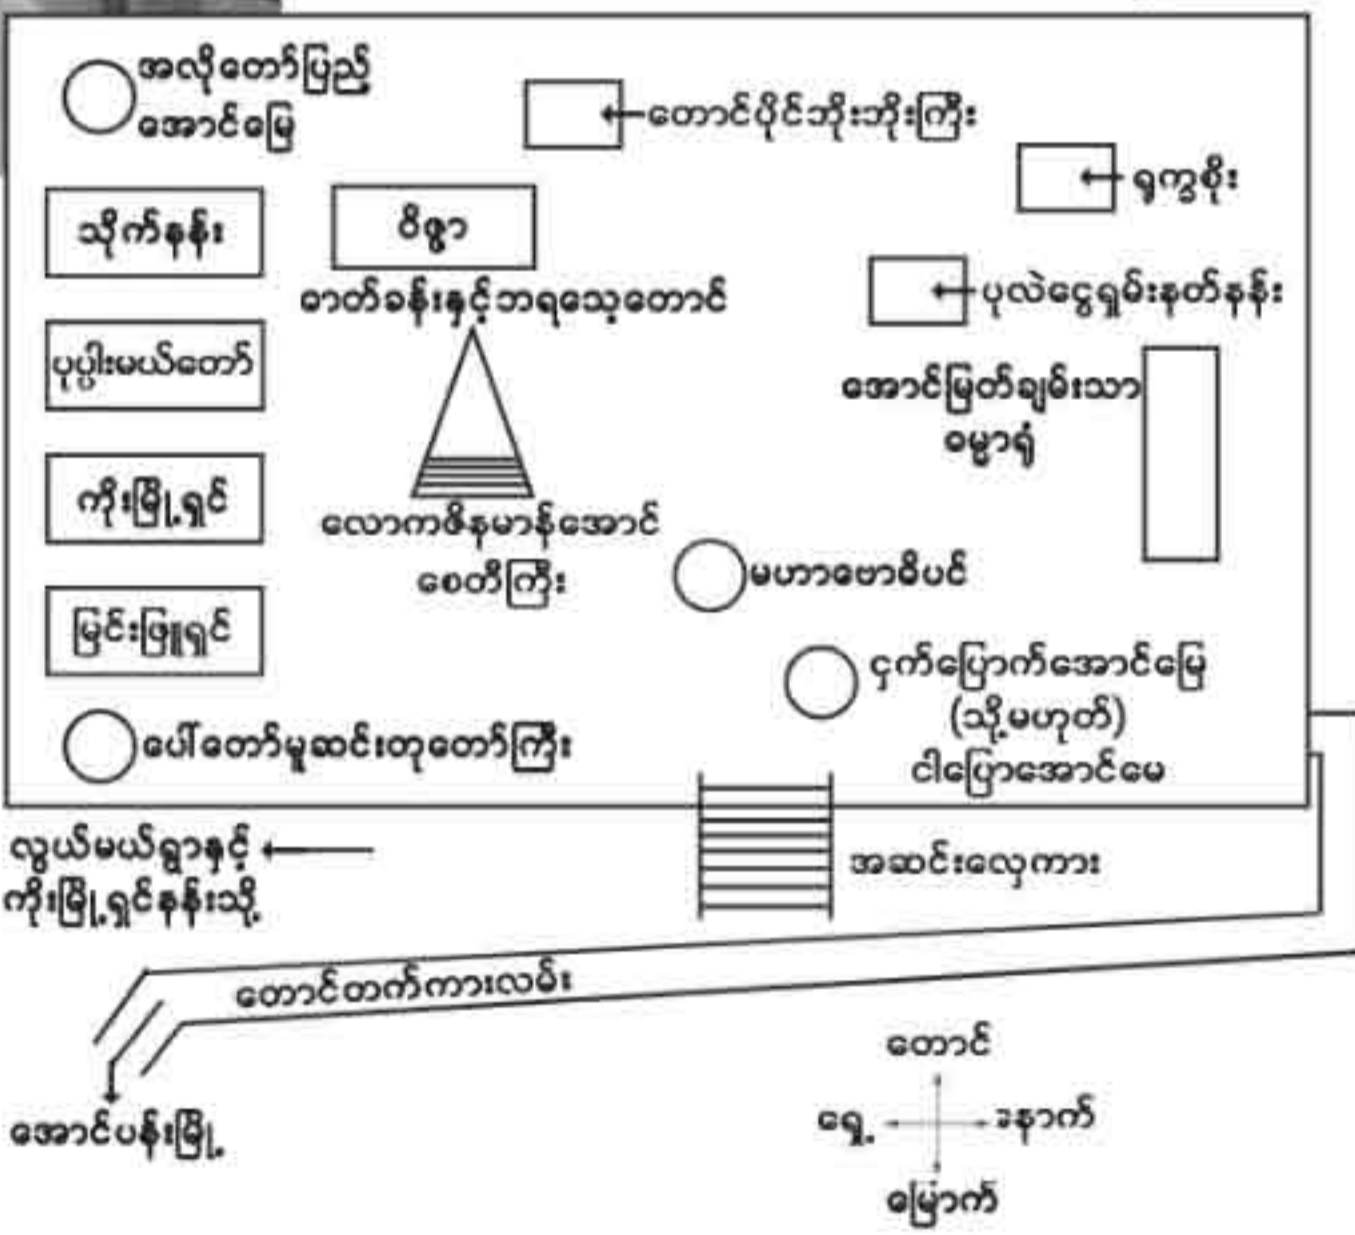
အလိုတော်ပြည့်
အောင်မြေ

← တောင်ပိုင်ဘိုးဘိုးကြီး

← ရှကွစိုး

သိုက်နန်း

ဝိဇ္ဇာ
ဓာတ်ခန်းနှင့်ဘုရသေ့တောင်

← ပုလဲငွေရှမ်းနတ်နန်း

ပုပ္ပါးမယ်တော်

အောင်မြတ်ချမ်းသာ
ဓမ္မာရုံ

ကိုးမြို့ရှင်

လောကဖိနမာန်အောင်
စေတီကြီး

မဟာဗောဓိပင်

မြင်းဖြူရှင်

ငှက်ပြောက်အောင်မြေ
(သို့မဟုတ်)
ငါပြောအောင်မေ

ပေါ်တော်မူဆင်းတုတော်ကြီး

လွယ်မယ်ရွာနှင့် ←
ကိုးမြို့ရှင်နန်းသို့

အဆင်းလှေကား

တောင်တက်ကားလမ်း

အောင်ပန်းမြို့

တောင်
ရှေ့
နောက်
မြောက်